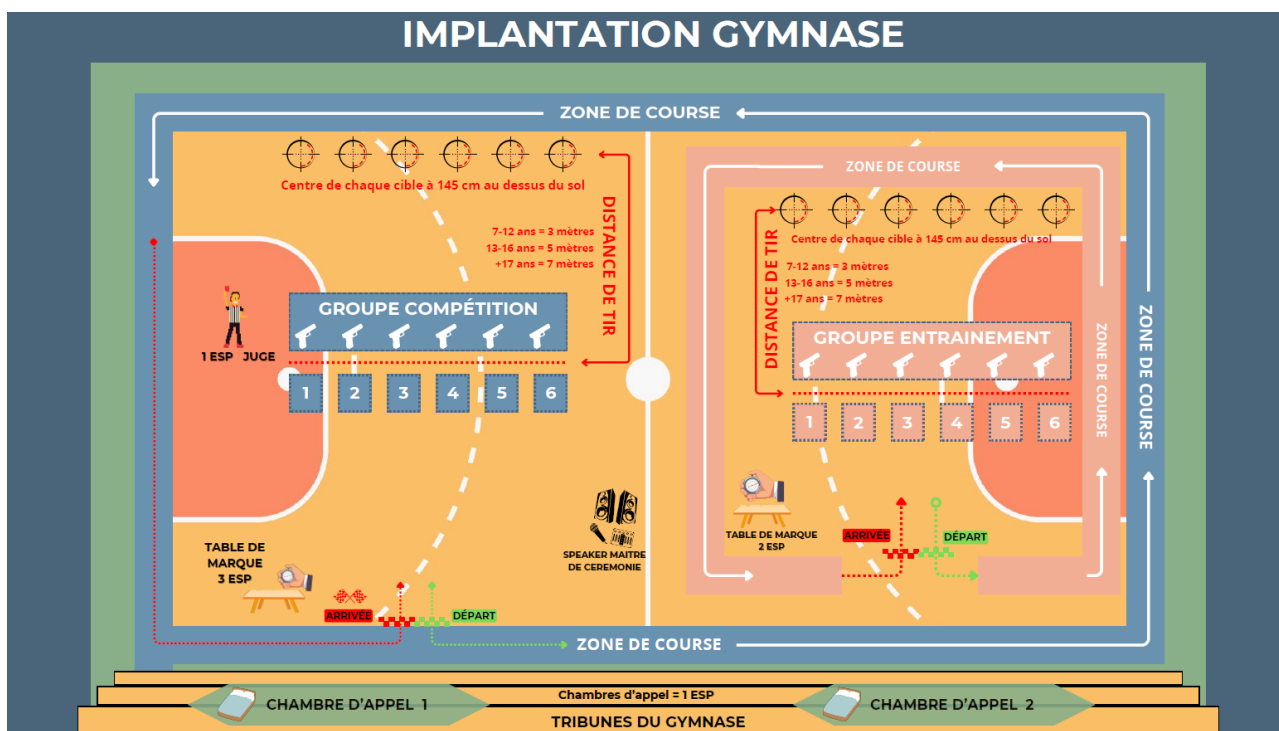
IMPLANTATION GYMNASE

ZONE DE COURSE

Centre de chaque cible à 145 cm au dessus du sol

DISTANCE DE TIR

7-12 ans = 3 mètres
13-16 ans = 5 mètres
+17 ans = 7 mètres

GROUPE COMPÉTITION

1 ESP JUGE

1 2 3 4 5 6

TABLE DE MARQUE 3 ESP

ARRIVÉE

DÉPART

SPEAKER MAITRE DE CEREMONIE

ZONE DE COURSE

ZONE DE COURSE

Centre de chaque cible à 145 cm au dessus du sol

DISTANCE DE TIR

7-12 ans = 3 mètres
13-16 ans = 5 mètres
+17 ans = 7 mètres

GROUPE ENTRAINEMENT

1 2 3 4 5 6

ZONE DE COURSE

ZONE DE COURSE

TABLE DE MARQUE 2 ESP

ARRIVÉE

DÉPART

CHAMBRE D'APPEL 1

Chambres d'appel = 1 ESP

CHAMBRE D'APPEL 2

TRIBUNES DU GYMNASE